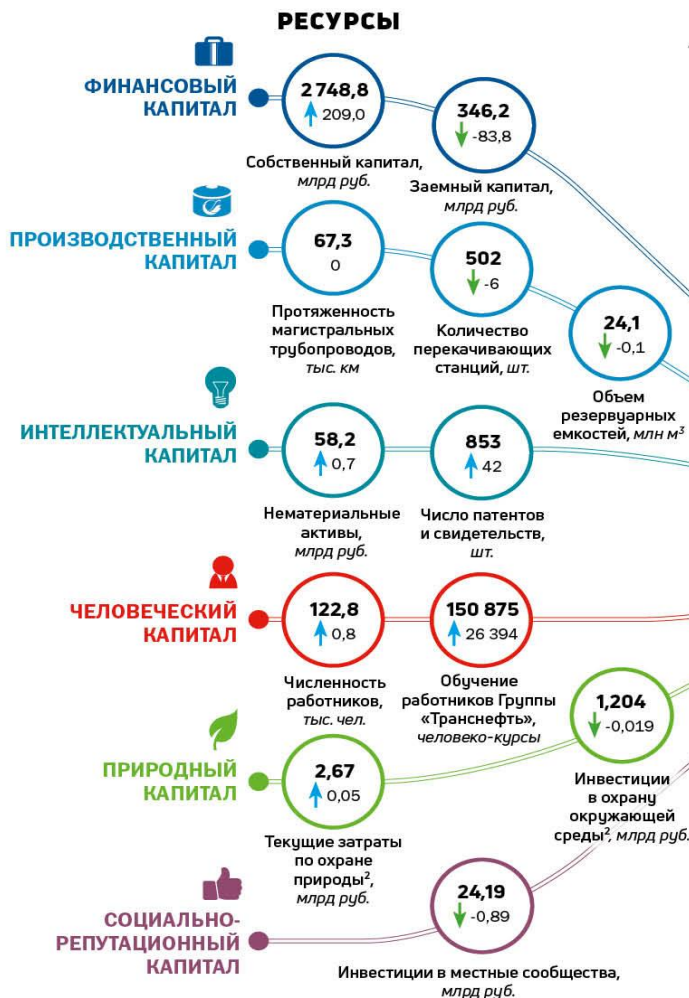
РЕСУРСЫ

ФИНАНСОВЫЙ КАПИТАЛ

2 748,8
209,0
Собственный капитал, *млрд руб.*

346,2
-83,8
Заемный капитал, *млрд руб.*

ПРОИЗВОДСТВЕННЫЙ КАПИТАЛ

67,3
0
Протяженность магистральных трубопроводов, *тыс. км*

502
-6
Количество перекачивающих станций, *шт.*

24,1
-0,1
Объем резервуарных емкостей, *млн $м^3$*

ИНТЕЛЛЕКТУАЛЬНЫЙ КАПИТАЛ

58,2
0,7
Нематериальные активы, *млрд руб.*

853
42
Число патентов и свидетельств, *шт.*

ЧЕЛОВЕЧЕСКИЙ КАПИТАЛ

122,8
0,8
Численность работников, *тыс. чел.*

150 875
26 394
Обучение работников Группы «Транснефть», *человеко-курсы*

ПРИРОДНЫЙ КАПИТАЛ

2,67
0,05
Текущие затраты по охране природы$^2$, *млрд руб.*

1,204
-0,019
Инвестиции в охрану окружающей среды$^2$, *млрд руб.*

СОЦИАЛЬНО-РЕПУТАЦИОННЫЙ КАПИТАЛ

24,19
-0,89
Инвестиции в местные сообщества, *млрд руб.*